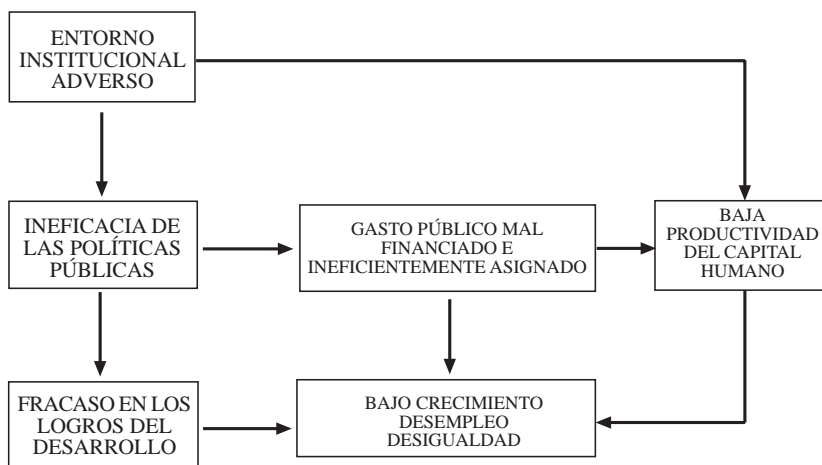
ENTORNO INSTITUCIONAL ADVERSO

INEFICACIA DE LAS POLÍTICAS PÚBLICAS

GASTO PÚBLICO MAL FINANCIADO E INEFICIENTEMENTE ASIGNADO

BAJA PRODUCTIVIDAD DEL CAPITAL HUMANO

FRACASO EN LOS LOGROS DEL DESARROLLO

BAJO CRECIMIENTO DESEMPLEO DESIGUALDAD